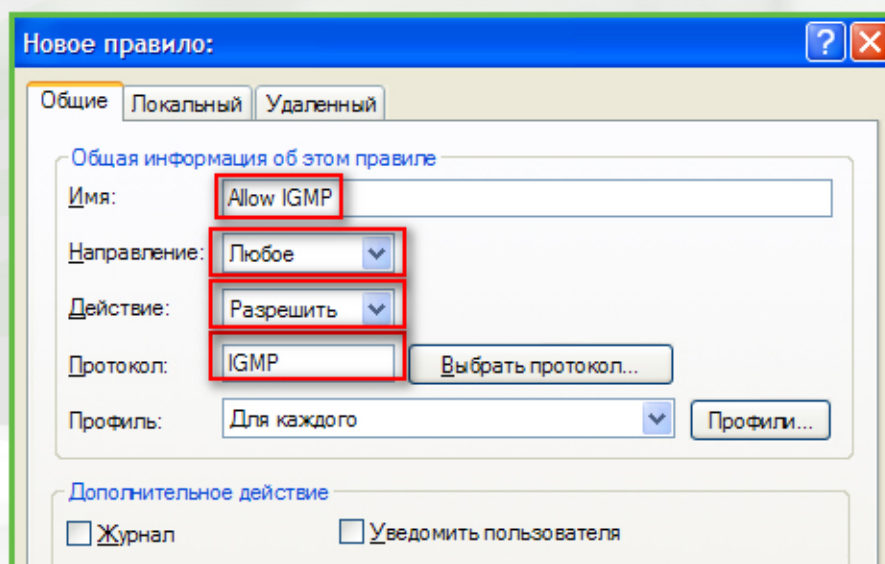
Новое правило:

Общие | Локальный | Удаленный

Общая информация об этом правиле

Имя: Allow IGMP

Направление: Любое

Действие: Разрешить

Протокол: IGMP | Выбрать протокол...

Профиль: Для каждого | Профили...

Дополнительное действие

Журнал | Уведомить пользователя